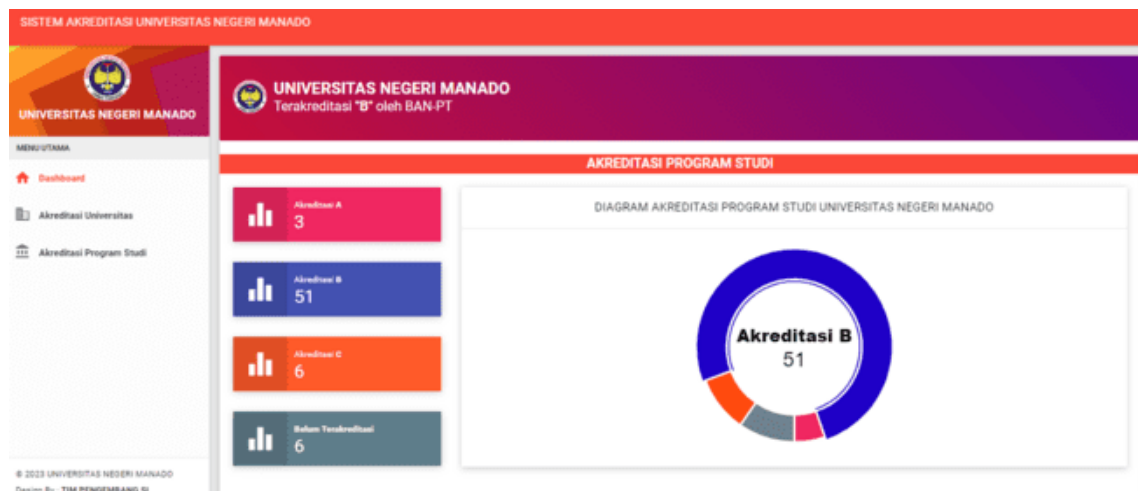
SISTEM AKREDITASI UNIVERSITAS NEGERI MANADO

UNIVERSITAS NEGERI MANADO

MENU UTAMA

Dashboard

Akreditasi Universitas

Akreditasi Program Studi

© 2023 UNIVERSITAS NEGERI MANADO

Design By : TIM PENGEMBANG SI

UNIVERSITAS NEGERI MANADO
Terakreditasi "B" oleh BAN-PT

AKREDITASI PROGRAM STUDI

Akreditasi A
3

Akreditasi B
51

Akreditasi C
6

Belum Terakreditasi
6

DIAGRAM AKREDITASI PROGRAM STUDI UNIVERSITAS NEGERI MANADO

Akreditasi B
51